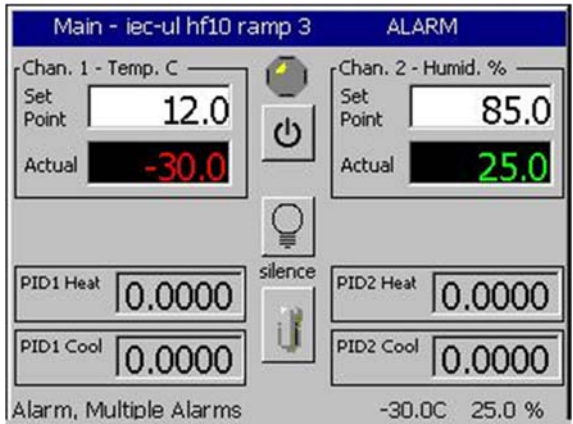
Main - iec-ul hf10 ramp 3 ALARM

Chan. 1 - Temp. C

Set Point 12.0

Actual -30.0

Chan. 2 - Humid. %

Set Point 85.0

Actual 25.0

silence

PID1 Heat 0.0000

PID1 Cool 0.0000

PID2 Heat 0.0000

PID2 Cool 0.0000

Alarm, Multiple Alarms -30.0C 25.0 %